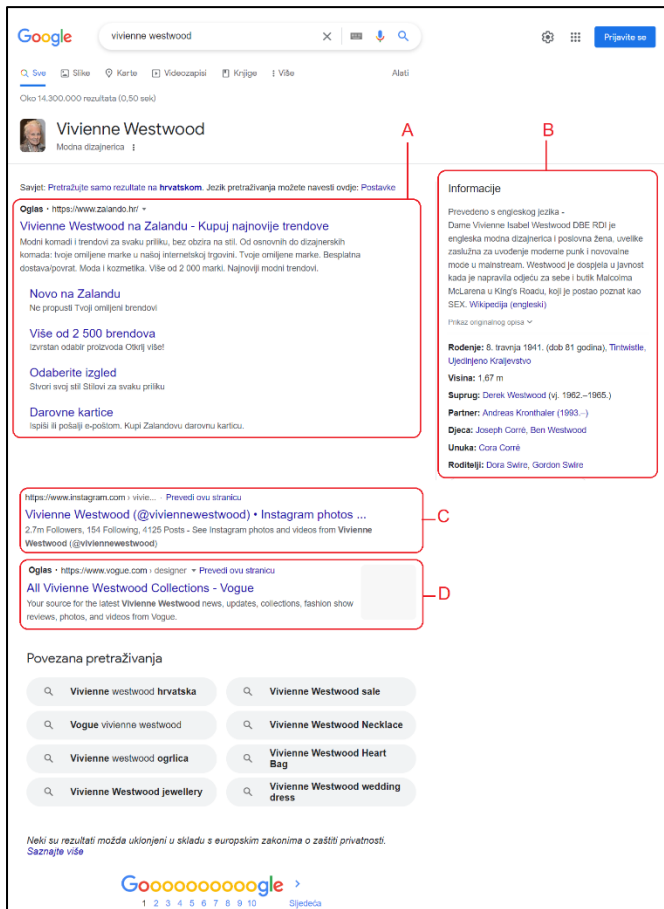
Google

vivienne westwood

Prijavite se

Sve Slike Karte Videozapisi Knjige Više Alati

Oko 14.300.000 rezultata (0,50 sek)

Vivienne Westwood
Modna dizajnerica

A

B

Savjet: Pretražujte samo rezultate na hrvatskom. Jezik pretraživanja možete navesti ovdje: Postavke

Oglas · https://www.zalando.hr/
Vivienne Westwood na Zalandu - Kupuj najnovije trendove
Modni komadi i trendovi za svaku priliku, bez obzira na stil. Od osnovnih do dizajnerskih komada: tvoje omiljene marke u našoj internetskoj trgovini. Tvoje omiljene marke. Besplatna dostava/povrat. Moda i kozmetika. Više od 2 000 marki. Najnoviji modni trendovi.

Novo na Zalandu
Ne propusti Tvoji omiljeni brendovi

Više od 2 500 brendova
Izvrstan odabir proizvoda Otkrij više!

Odaberite izgled
Stvori svoj stil Stilovi za svaku priliku

Darovne kartice
Ispiši ili pošalji e-poštom. Kupi Zalandovu darovnu karticu.

Informacije
Prevedeno s engleskog jezika - Dame Vivienne Isabel Westwood DBE RDI je engleska modna dizajnerica i poslovna žena, uvelike zaslužna za uvođenje moderne punk i novovalne mode u mainstream. Westwood je dospjela u javnost kada je napravila odjeću za sebe i butik Malcolma McLarena u King's Roadu, koji je postao poznat kao SEX. Wikipedija (engleski)
Prikaz originalnog opisa

Rođenje: 8. travnja 1941. (dob 81 godina), Tintwistle, Ujedinjeno Kraljevstvo
Visina: 1,67 m
Suprug: Derek Westwood (vj. 1962.–1965.)
Partner: Andreas Kronthaler (1993.–)
Djeca: Joseph Corré, Ben Westwood
Unuka: Cora Corré
Roditelji: Dora Swire, Gordon Swire

https://www.instagram.com › vivie... Prevedi ovu stranicu
Vivienne Westwood (@viviennewestwood) • Instagram photos ...
2.7m Followers, 154 Following, 4125 Posts - See Instagram photos and videos from Vivienne Westwood (@viviennewestwood)

C

Oglas · https://www.vogue.com › designer Prevedi ovu stranicu
All Vivienne Westwood Collections - Vogue
Your source for the latest Vivienne Westwood news, updates, collections, fashion show reviews, photos, and videos from Vogue.

D

Povezana pretraživanja

Vivienne westwood hrvatska
Vivienne Westwood sale
Vogue vivienne westwood
Vivienne Westwood Necklace
Vivienne westwood ogrlica
Vivienne Westwood Heart Bag
Vivienne Westwood jewellery
Vivienne Westwood wedding dress

Neki su rezultati možda uklonjeni u skladu s europskim zakonima o zaštiti privatnosti. Saznajte više

Goooooooooogle
1 2 3 4 5 6 7 8 9 10 Sljedeća